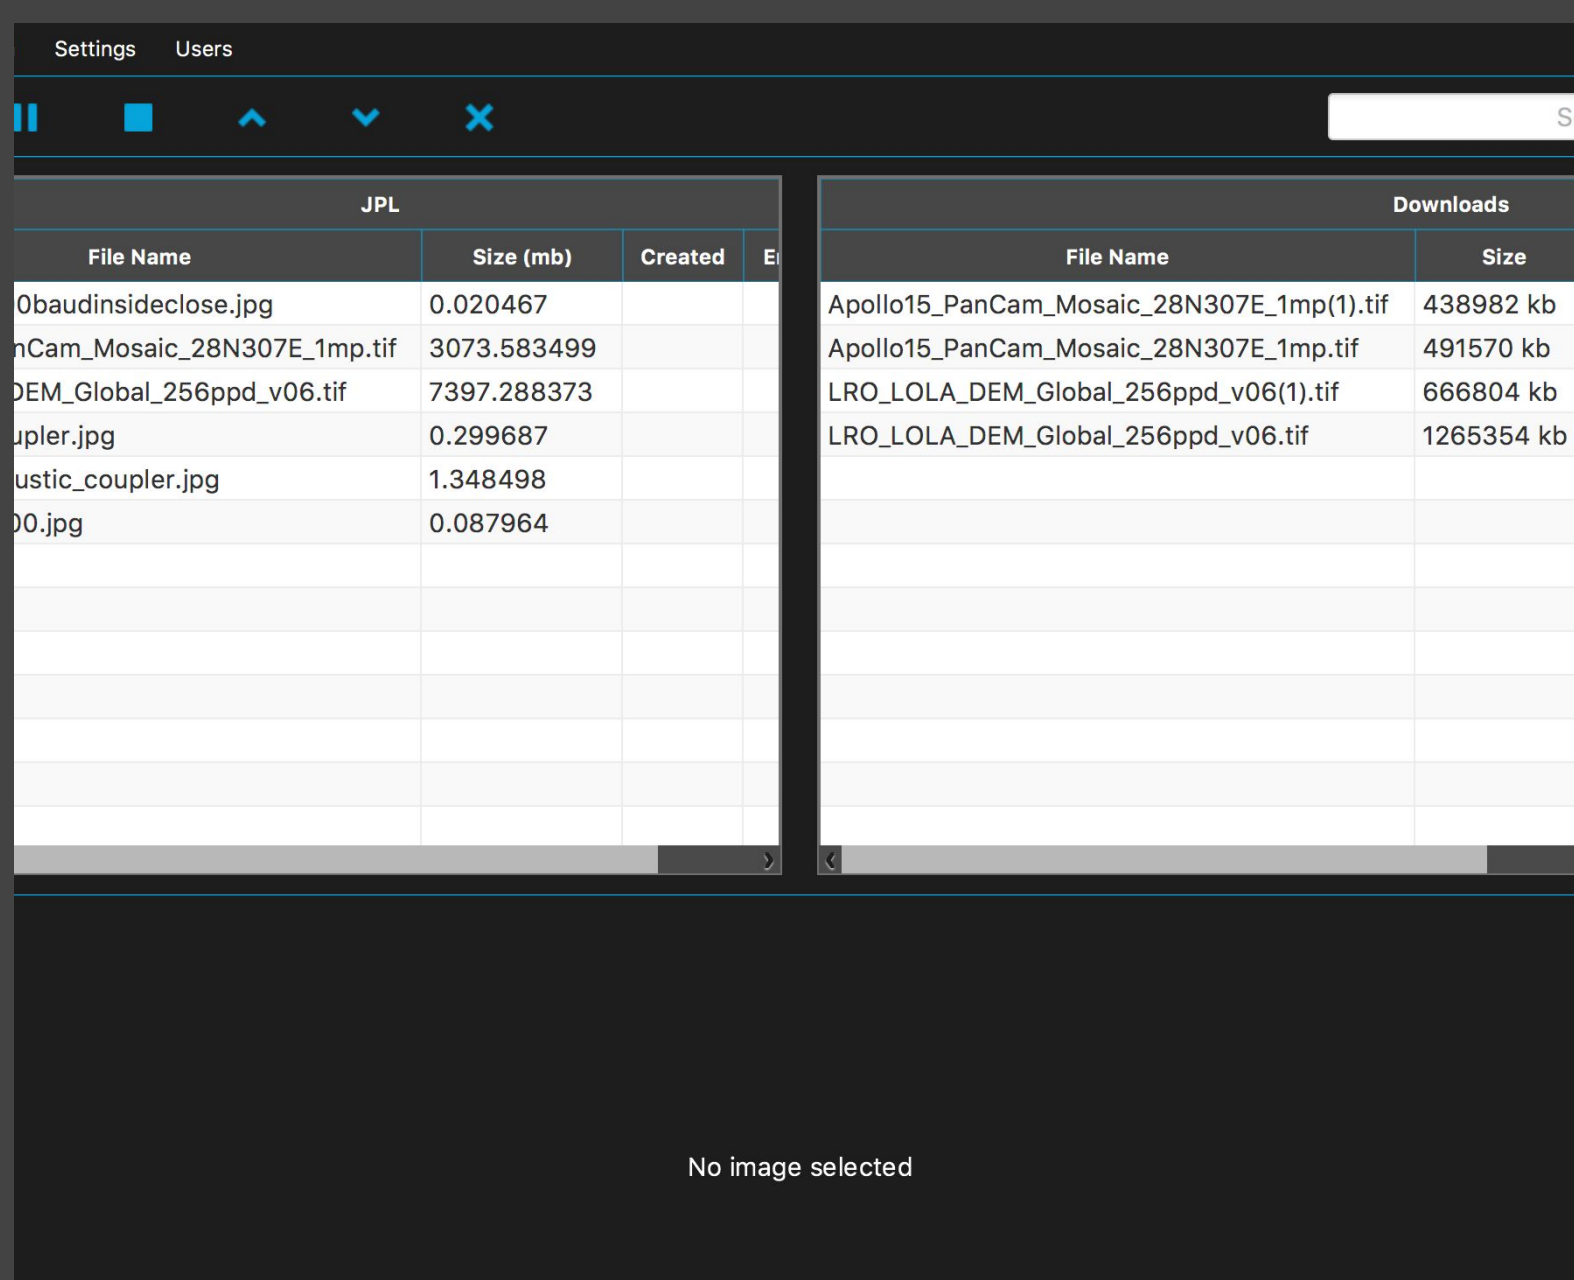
Settings Users

S

JPL

| File Name | Size (mb) | Created | E |
|---|---|---|---|
| 0baudinsideclose.jpg | 0.020467 | | |
| nCam_Mosaic_28N307E_1mp.tif | 3073.583499 | | |
| DEM_Global_256ppd_v06.tif | 7397.288373 | | |
| upler.jpg | 0.299687 | | |
| ustic_coupler.jpg | 1.348498 | | |
| 00.jpg | 0.087964 | | |

Downloads

| File Name | Size |
|---|---|
| Apollo15_PanCam_Mosaic_28N307E_1mp(1).tif | 438982 kb |
| Apollo15_PanCam_Mosaic_28N307E_1mp.tif | 491570 kb |
| LRO_LOLA_DEM_Global_256ppd_v06(1).tif | 666804 kb |
| LRO_LOLA_DEM_Global_256ppd_v06.tif | 1265354 kb |

No image selected